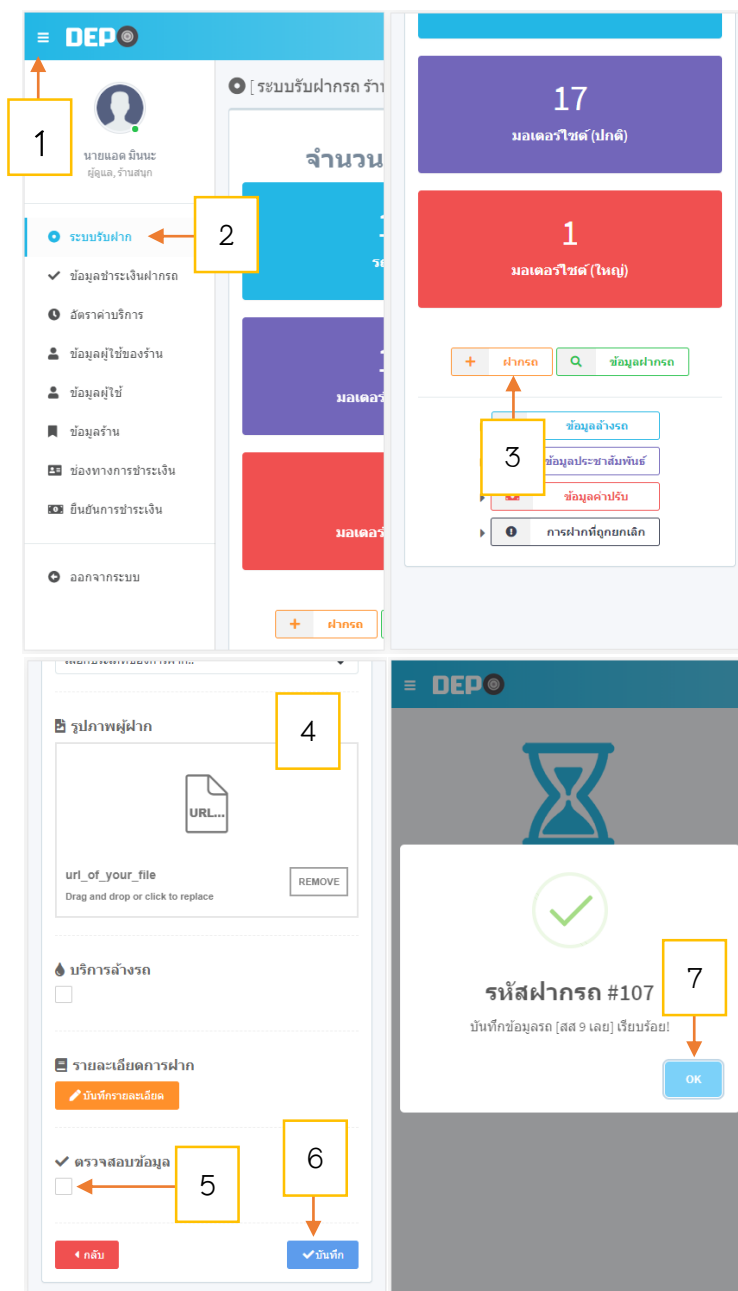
DEP

1

นายแอด มินนะ
ผู้ดูแล, ร้านสนุก

ระบบรับฝาก

2

ข้อมูลชำระเงินฝากรถ

อัตราค่าบริการ

ข้อมูลผู้ใช้ของร้าน

ข้อมูลผู้ใช้

ข้อมูลร้าน

ช่องทางการชำระเงิน

ยืนยันการชำระเงิน

ออกจากระบบ

[ระบบรับฝากรถ ร้าน

จำนวน

มอเตอร์

มอเตอร์

+ ฝากรถ

17
มอเตอร์ไซต์ (ปกติ)

1
มอเตอร์ไซต์ (ใหญ่)

+ ฝากรถ

ข้อมูลฝากรถ

ข้อมูลล้างรถ

3

ข้อมูลประชาสัมพันธ์

ข้อมูลค่าปรับ

การฝากที่ถูกยกเลิก

รูปภาพผู้ฝาก

4

URL...

url_of_your_file
Drag and drop or click to replace

REMOVE

บริการล้างรถ

รายละเอียดการฝาก

บันทึกรายละเอียด

ตรวจสอบข้อมูล

5

6

กลับ

บันทึก

DEP

รหัสฝากรถ #107

7

บันทึกข้อมูลรถ [สส 9 เลย] เรียบร้อย!

OK